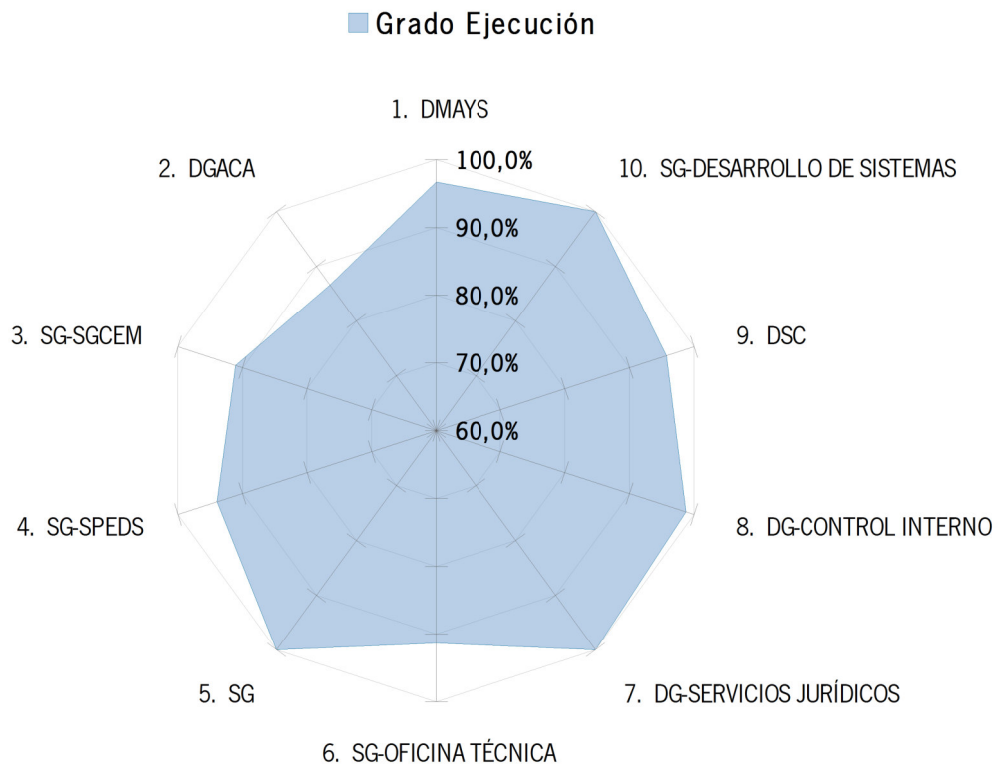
Grado Ejecución

1. DMAYS

100,0%

90,0%

80,0%

70,0%

60,0%

2. DGACA

10. SG-DESARROLLO DE SISTEMAS

3. SG-SGCEM

9. DSC

4. SG-SPEDS

8. DG-CONTROL INTERNO

5. SG

7. DG-SERVICIOS JURÍDICOS

6. SG-OFICINA TÉCNICA